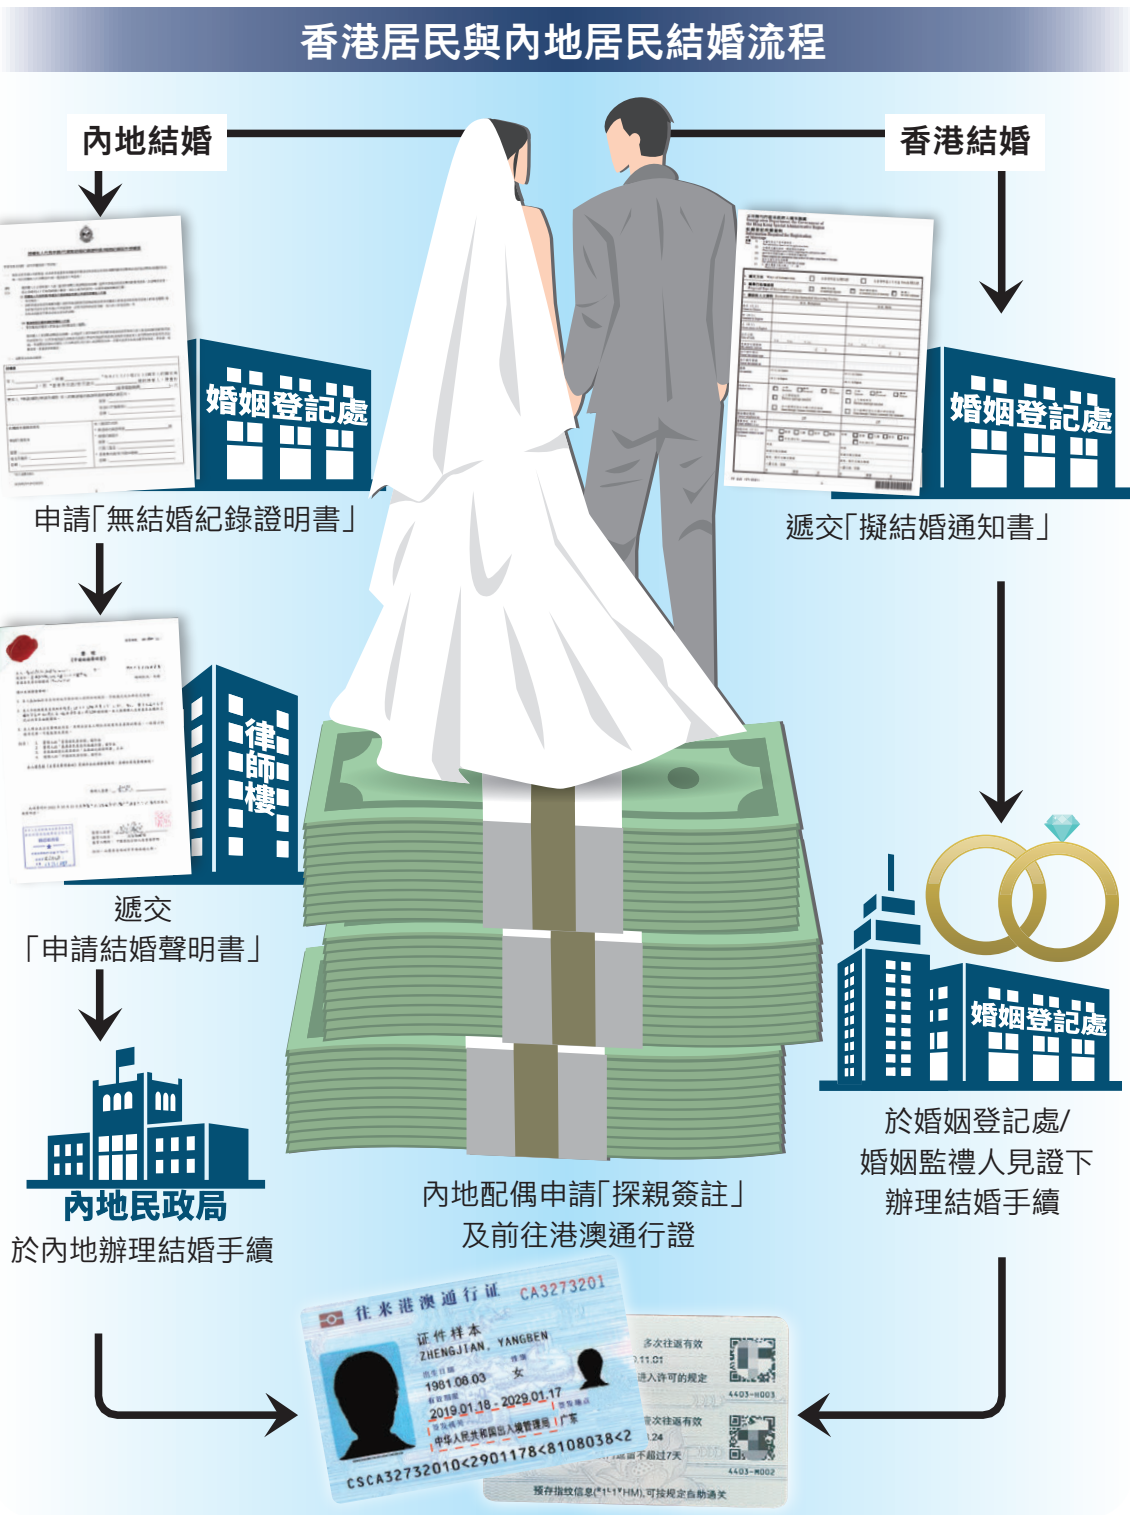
香港居民與內地居民結婚流程

內地結婚

香港結婚

婚姻登記處

申請「無結婚紀錄證明書」

律師樓

遞交「申請結婚聲明書」

內地民政局

於內地辦理結婚手續

婚姻登記處

遞交「擬結婚通知書」

婚姻登記處

於婚姻登記處/婚姻監禮人見證下辦理結婚手續

內地配偶申請「探親簽註」及前往港澳通行證

往来港澳通行证 CA3273201

证件样本

ZHENGJIAN, YANGBEN

女

1981.08.03

2019.01.18 - 2029.01.17

广东

中华人民共和国出入境管理局

CSCA32732010<2901178<8108038<2

多次往返有效

.11.01

进入许可的规定

4403-H003

次往返有效

.124

不超过7天

4403-H002

预存指纹信息(*1*1*HM),可按规定自助通关